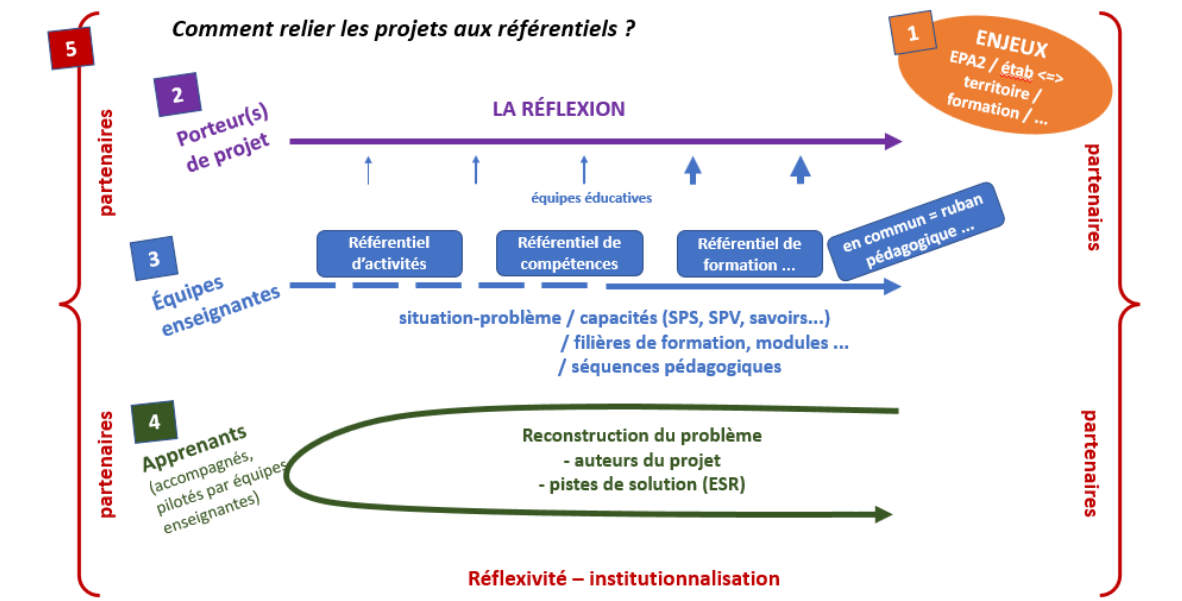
Comment relier les projets aux référentiels ?

5

1

ENJEUX
EPA2 / étab <=> territoire / formation / ...

partenaires

partenaires

2

Porteur(s) de projet

LA RÉFLEXION

équipes éducatives

3

Équipes enseignantes

Référentiel d'activités

Référentiel de compétences

Référentiel de formation ...

en commun = ruban pédagogique ...

situation-problème / capacités (SPS, SPV, savoirs...) / filières de formation, modules ... / séquences pédagogiques

4

Apprenants
(accompagnés, pilotés par équipes enseignantes)

Reconstruction du problème
- auteurs du projet
- pistes de solution (ESR)

partenaires

partenaires

Réflexivité – institutionnalisation